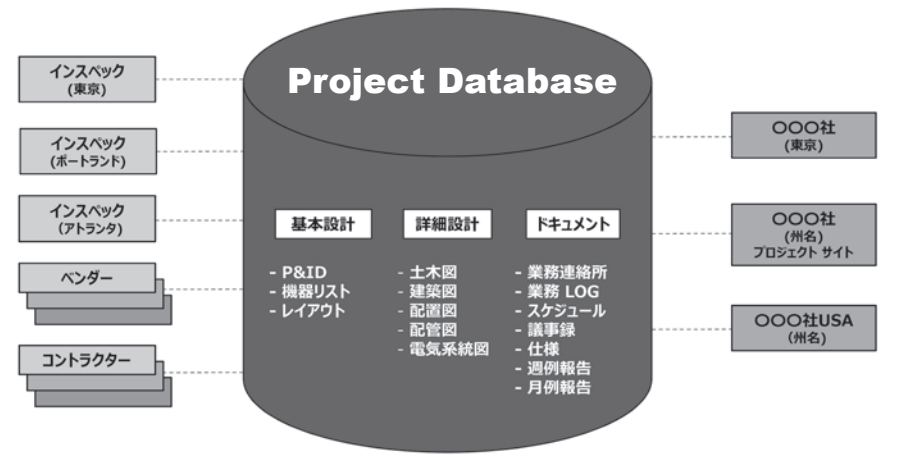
インスペック
(東京)

インスペック
(ポートランド)

インスペック
(アトランタ)

ベンダー

コントラクター

Project Database

基本設計

- P&ID
- 機器リスト
- レイアウト

詳細設計

- 土木図
- 建築図
- 配置図
- 配管図
- 電気系統図

ドキュメント

- 業務連絡所
- 業務 LOG
- スケジュール
- 議事録
- 仕様
- 週例報告
- 月例報告

OOO社
(東京)

OOO社
(州名)
プロジェクト サイト

OOO社USA
(州名)